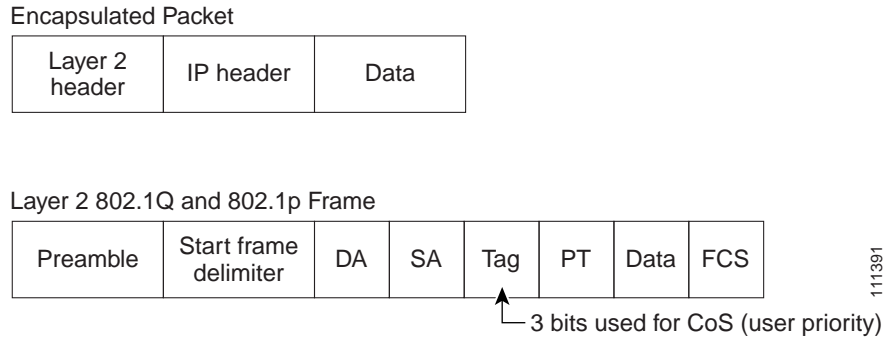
Encapsulated Packet

| Layer 2 header | IP header | Data |
|---|---|---|

Layer 2 802.1Q and 802.1p Frame

| Preamble | Start frame delimiter | DA | SA | Tag | PT | Data | FCS |
|---|---|---|---|---|---|---|---|

3 bits used for CoS (user priority)

111391